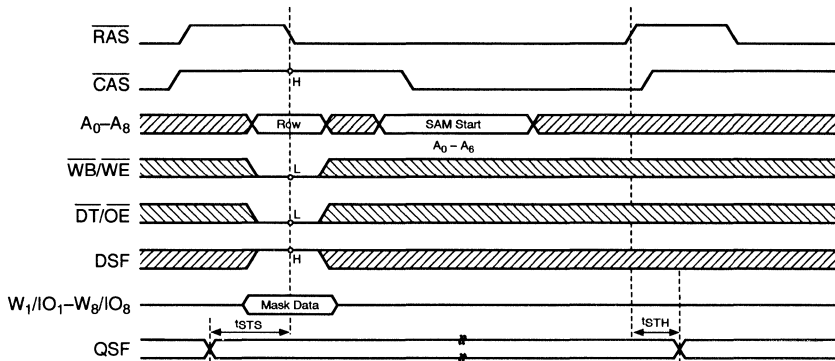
$\overline{RAS}$

$\overline{CAS}$

H

$A_0$–$A_8$

Row

SAM Start

$A_0 - A_6$

$\overline{WB}/\overline{WE}$

L

$\overline{DT}/\overline{OE}$

L

DSF

H

$W_1/IO_1$–$W_8/IO_8$

Mask Data

tSTS

tSTH

QSF